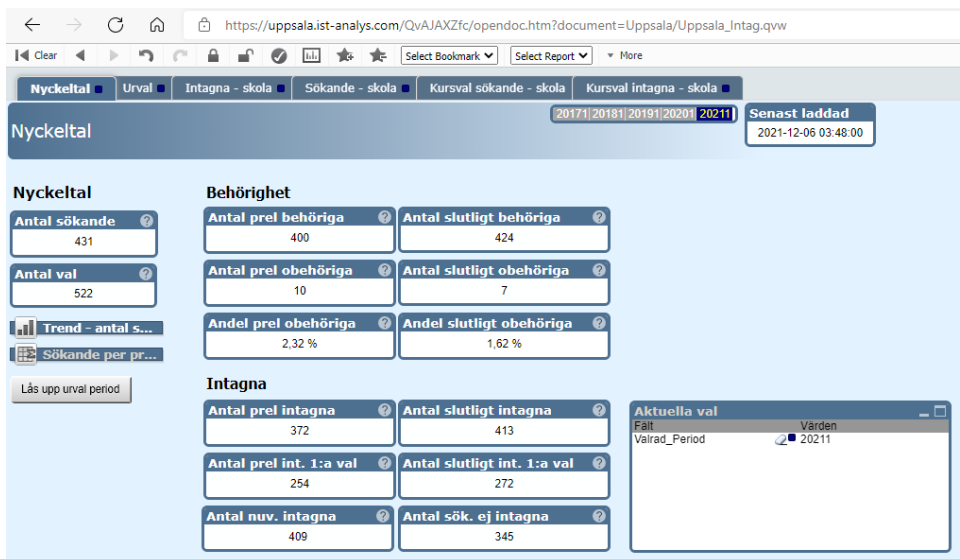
https://uppsala.ist-analys.com/QvAJAXZfc/opendoc.htm?document=Uppsala/Uppsala_Intag.qvw

Clear Select Bookmark Select Report More

Nyckeltal | Urval | Intagna - skola | Sökande - skola | Kursval sökande - skola | Kursval intagna - skola

Nyckeltal

20171 | 20181 | 20191 | 20201 | 20211

Senast laddad
2021-12-06 03:48:00

Nyckeltal

Antal sökande ?
431

Antal val ?
522

Trend - antal s...

Sökande per pr...

Lås upp urval period

Behörighet

Antal prel behöriga ?
400

Antal slutligt behöriga ?
424

Antal prel obehöriga ?
10

Antal slutligt obehöriga ?
7

Andel prel obehöriga ?
2,32 %

Andel slutligt obehöriga ?
1,62 %

Intagna

Antal prel intagna ?
372

Antal slutligt intagna ?
413

Antal prel int. 1:a val ?
254

Antal slutligt int. 1:a val ?
272

Antal nuv. intagna ?
409

Antal sök. ej intagna ?
345

Aktuella val

| Fält | Värden |
|---|---|
| Valrad_Period | 20211 |